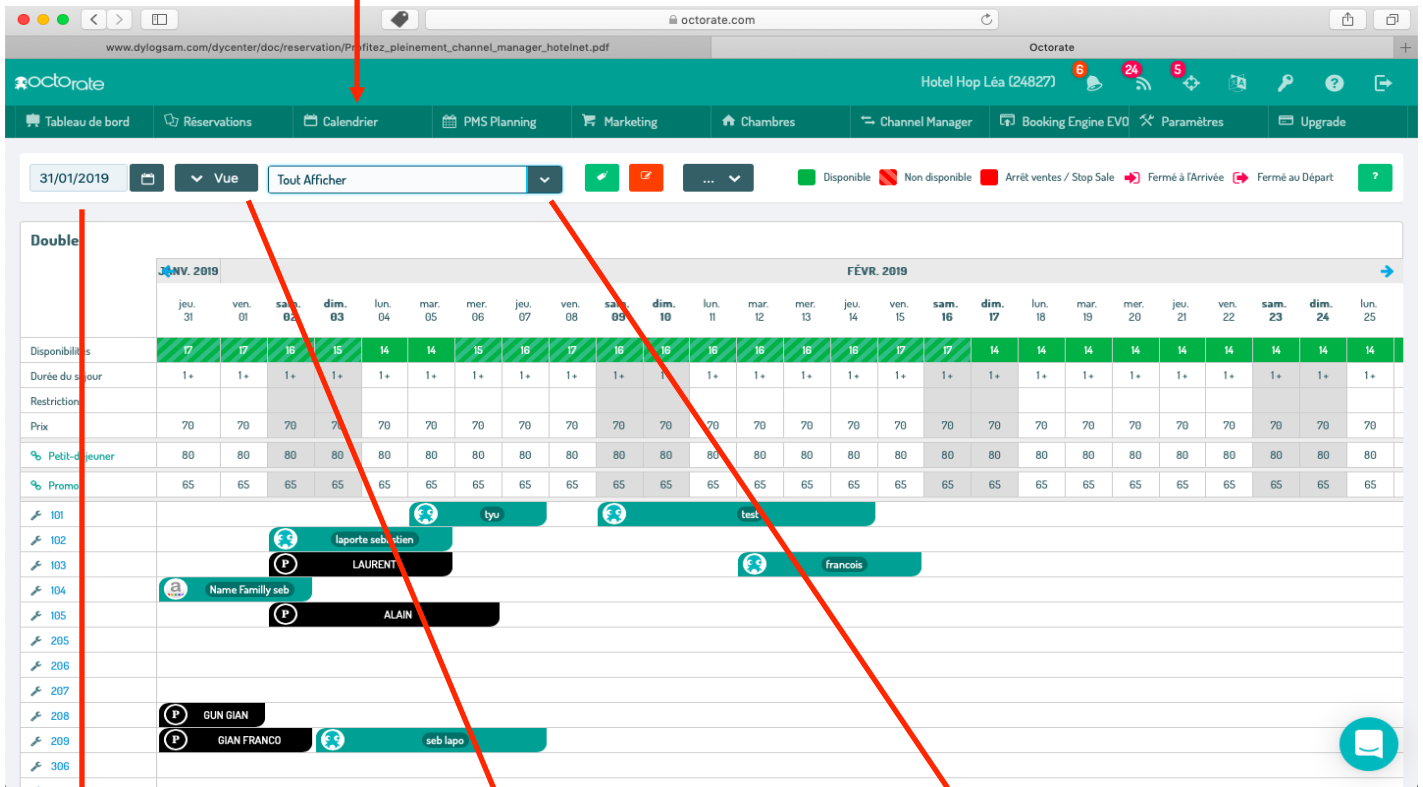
octorate.com

www.dylogsam.com/dycenter/doc/reservation/Profitez_pleinement_channel_manager_hotelnet.pdf

Octorate

octorate

Hotel Hop Léa (24827) 6 24 5

Tableau de bord | Réservations | Calendrier | PMS Planning | Marketing | Chambres | Channel Manager | Booking Engine EVO | Paramètres | Upgrade

31/01/2019 | Vue | Tout Afficher | ... | Disponible | Non disponible | Arrêt ventes / Stop Sale | Fermé à l'Arrivée | Fermé au Départ | ?

Double

JANV. 2019 | FÉVR. 2019

| | jeu. 31 | ven. 01 | sam. 02 | dim. 03 | lun. 04 | mar. 05 | mer. 06 | jeu. 07 | ven. 08 | sam. 09 | dim. 10 | lun. 11 | mar. 12 | mer. 13 | jeu. 14 | ven. 15 | sam. 16 | dim. 17 | lun. 18 | mar. 19 | mer. 20 | jeu. 21 | ven. 22 | sam. 23 | dim. 24 | lun. 25 |
|---|---|---|---|---|---|---|---|---|---|---|---|---|---|---|---|---|---|---|---|---|---|---|---|---|---|---|
| Disponibilités | 17 | 17 | 16 | 15 | 14 | 14 | 15 | 16 | 17 | 16 | 16 | 16 | 16 | 16 | 16 | 17 | 17 | 14 | 14 | 14 | 14 | 14 | 14 | 14 | 14 | 14 |
| Durée du séjour | 1+ | 1+ | 1+ | 1+ | 1+ | 1+ | 1+ | 1+ | 1+ | 1+ | 1+ | 1+ | 1+ | 1+ | 1+ | 1+ | 1+ | 1+ | 1+ | 1+ | 1+ | 1+ | 1+ | 1+ | 1+ | 1+ |
| Restriction | | | | | | | | | | | | | | | | | | | | | | | | | | |
| Prix | 70 | 70 | 70 | 70 | 70 | 70 | 70 | 70 | 70 | 70 | 70 | 70 | 70 | 70 | 70 | 70 | 70 | 70 | 70 | 70 | 70 | 70 | 70 | 70 | 70 | 70 |
| Petit-déjeuner | 80 | 80 | 80 | 80 | 80 | 80 | 80 | 80 | 80 | 80 | 80 | 80 | 80 | 80 | 80 | 80 | 80 | 80 | 80 | 80 | 80 | 80 | 80 | 80 | 80 | 80 |
| Promo | 65 | 65 | 65 | 65 | 65 | 65 | 65 | 65 | 65 | 65 | 65 | 65 | 65 | 65 | 65 | 65 | 65 | 65 | 65 | 65 | 65 | 65 | 65 | 65 | 65 | 65 |

101 tyu test
102 laporte sebastien
103 LAURENT francois
104 Name Familly seb
105 ALAIN
205
206
207
208 GUN GIAN
209 GIAN FRANCO seb lapo
306